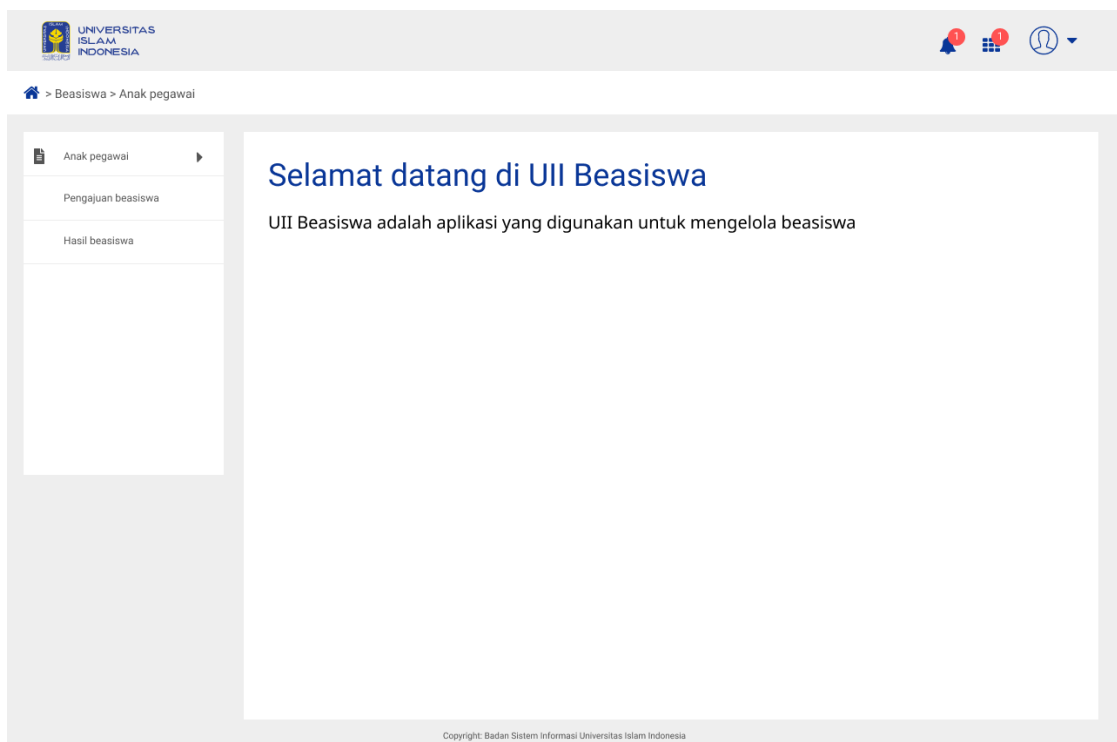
UNIVERSITAS ISLAM INDONESIA

1 1

> Beasiswa > Anak pegawai

Anak pegawai

Pengajuan beasiswa

Hasil beasiswa

Selamat datang di UII Beasiswa

UII Beasiswa adalah aplikasi yang digunakan untuk mengelola beasiswa

Copyright: Badan Sistem Informasi Universitas Islam Indonesia